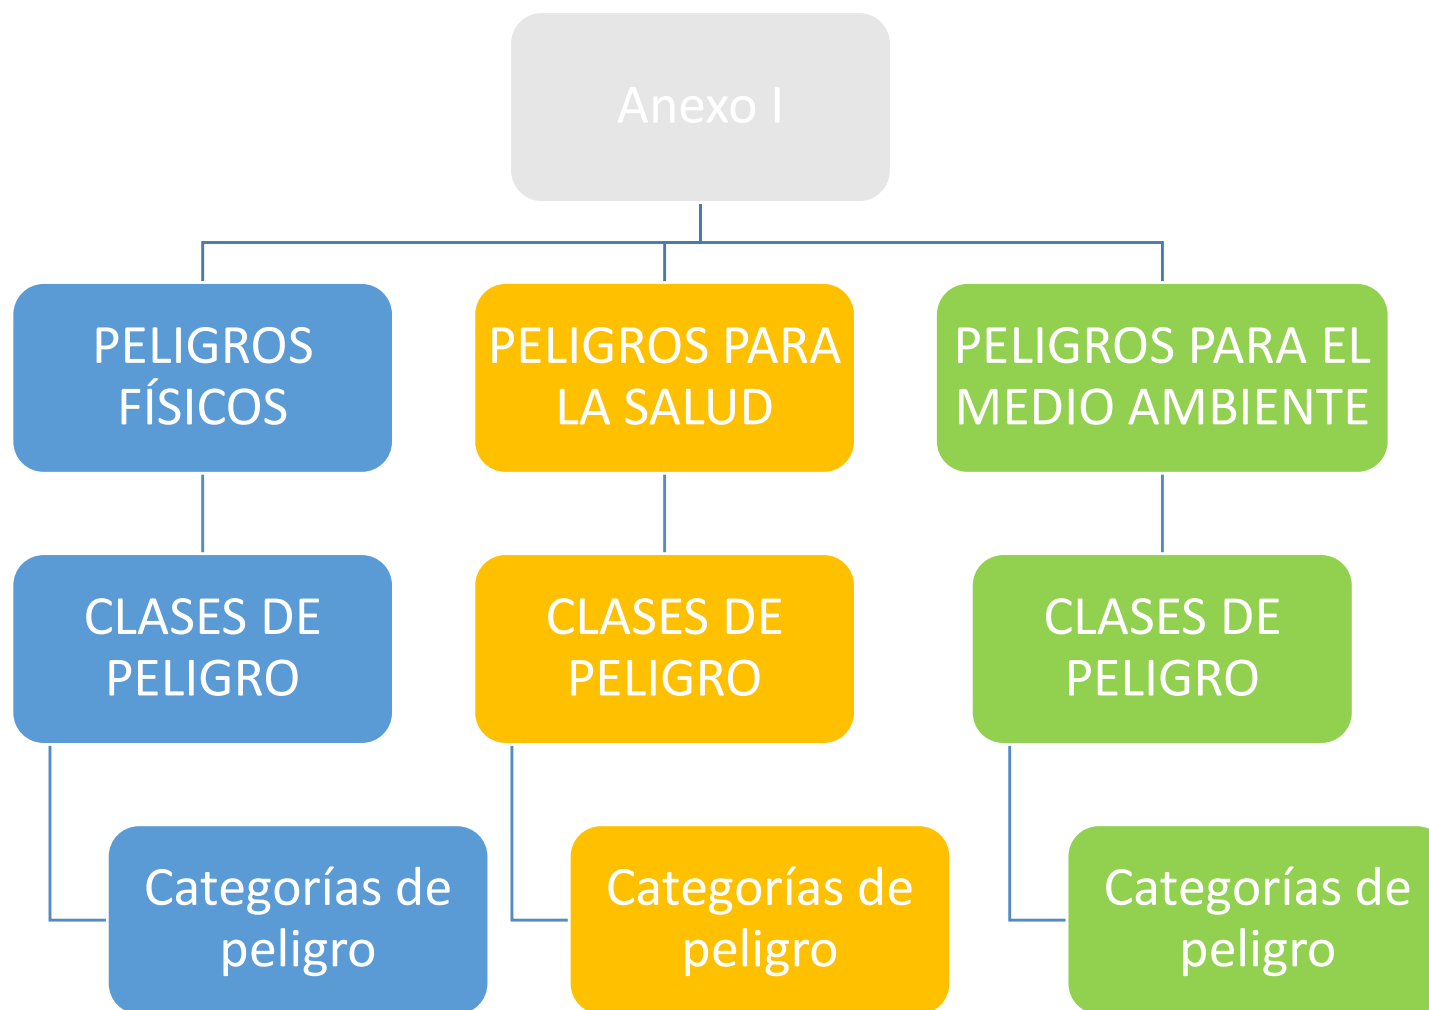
Anexo I

PELIGROS FÍSICOS

PELIGROS PARA LA SALUD

PELIGROS PARA EL MEDIO AMBIENTE

CLASES DE PELIGRO

CLASES DE PELIGRO

CLASES DE PELIGRO

Categorías de peligro

Categorías de peligro

Categorías de peligro